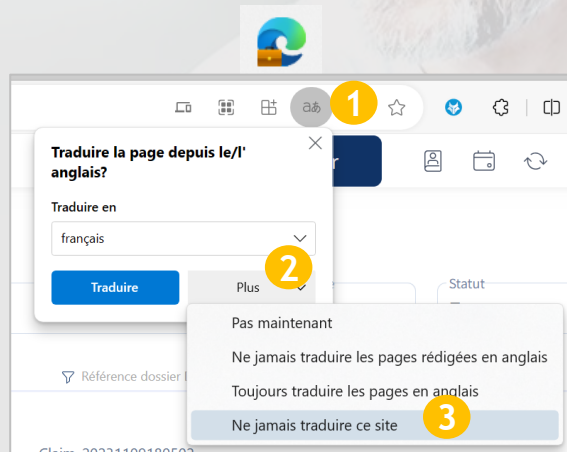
aあ 1

Traduire la page depuis le/l' anglais?

Traduire en

français

Traduire

Plus

2

Statut

Pas maintenant

Ne jamais traduire les pages rédigées en anglais

Référence dossier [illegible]

Toujours traduire les pages en anglais

Ne jamais traduire ce site

3

Claim 20231109180502